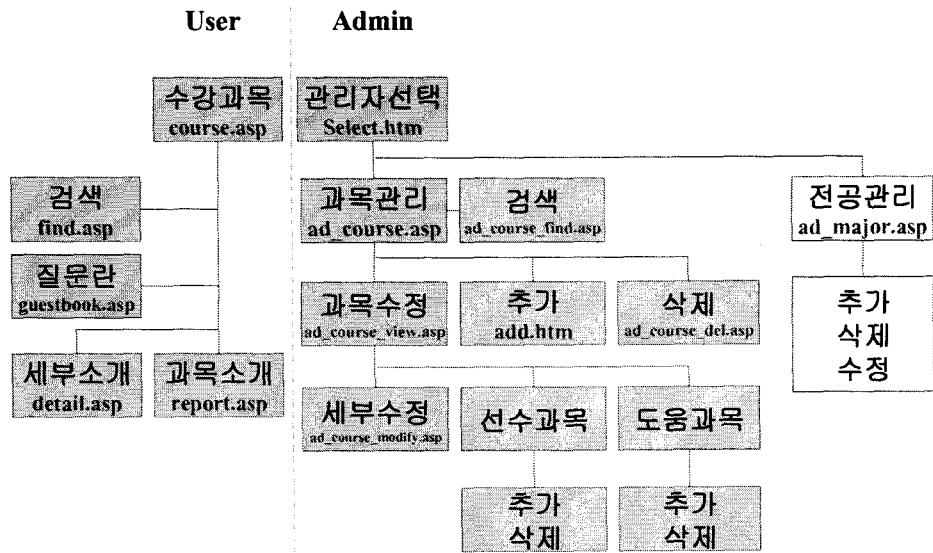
User

Admin

수강과목
course.asp

검색
find.asp

질문란
guestbook.asp

세부소개
detail.asp

과목소개
report.asp

관리자선택
Select.htm

과목관리
ad_course.asp

검색
ad_course_find.asp

전공관리
ad_major.asp

과목수정
ad_course_view.asp

추가
add.htm

삭제
ad_course_del.asp

추가
삭제
수정

세부수정
ad_course_modify.asp

선수과목

도움과목

추가
삭제

추가
삭제